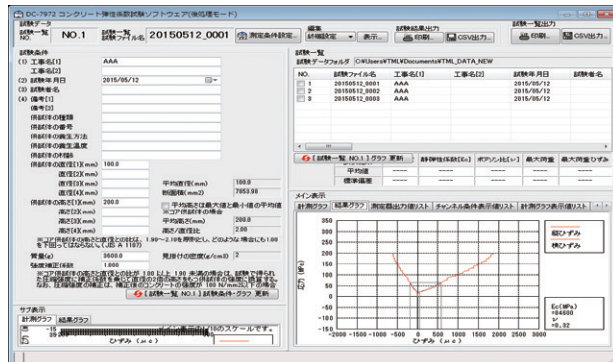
DC-7972 コンクリート弾性係数試験ソフトウェア(後処理モード)

試験データ
試験一覧 NO. NO.1 試験ファイル名 20150512_0001 測定条件設定...
編集 詳細設定 表示...
試験結果出力 印刷... CSV出力...
試験一覧出力 印刷... CSV出力...

試験条件
(1) 工事名[1] AAA
工事名[2]
(2) 試験年月日 2015/05/12
(3) 試験者名
(4) 備考[1]
備考[2]
供試体の種類
供試体の番号
供試体の養生方法
供試体の養生温度
供試体の材齢
供試体の直径[1](mm) 100.0
直径[2](mm)
直径[3](mm) 平均直径(mm) 100.0
直径[4](mm) 断面積(mm2) 7853.98
供試体の高さ[1](mm) 200.0 平均高さは最大値と最小値の平均値
※コア供試体の場合
高さ[2](mm) 平均高さ(mm) 200.0
高さ[3](mm) 高さ/直径比 2.00
高さ[4](mm)
※コア供試体の高さと直径との比は、1.90〜2.10を原則とし、どのような場合にも1.00を下回ってはならない(JIS A 1107)
質量(g) 3600.0 見掛けの密度(g/cm3) 2
強度補正係数 1.000
※コア供試体の高さと直径との比が 2.00 以上 1.90 未満の場合は、試験で得られた圧縮強度に補正係数を乗じて直径の比の値の2.00の供試体の強度に換算する。なお、圧縮強度の補正は、補正後のコンクリートの強度が 100 N/mm2以下の場合
【試験一覧_NO.1】試験条件・グラフ 更新

サブ表示
計測グラフ 結果グラフ
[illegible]
ひずみ (με)

試験一覧
試験データフォルダ C:¥Users¥TML¥Documents¥TML_DATA_NEW
| NO. | 試験ファイル名 | 工事名[1] | 工事名[2] | 試験年月日 | 試験者名 |
|---|---|---|---|---|---|
| 1 | 20150512_0001 | AAA | | 2015/05/12 | |
| 2 | 20150512_0002 | AAA | | 2015/05/12 | |
| 3 | 20150512_0003 | AAA | | 2015/05/12 | |

【試験一覧_NO.1】グラフ 更新 静弾性係数[Ec] ポアソン比[ν] 最大荷重 最大荷重ひずみ
平均値 ---- ---- ---- ----
標準偏差 ---- ---- ---- ----

メイン表示
計測グラフ 結果グラフ 測定器出力値リスト 試験結果リスト チャンネル条件表示値リスト 計測グラフ表示値リスト
応力 (MPa)
350
300
250
200
150
100
50
0
-50
-2000 -1500 -1000 -500 0 500 1000 1500 2000 2500 3000
ひずみ (με)
縦ひずみ
横ひずみ
Ec(MPa) =84800
ν =0.32